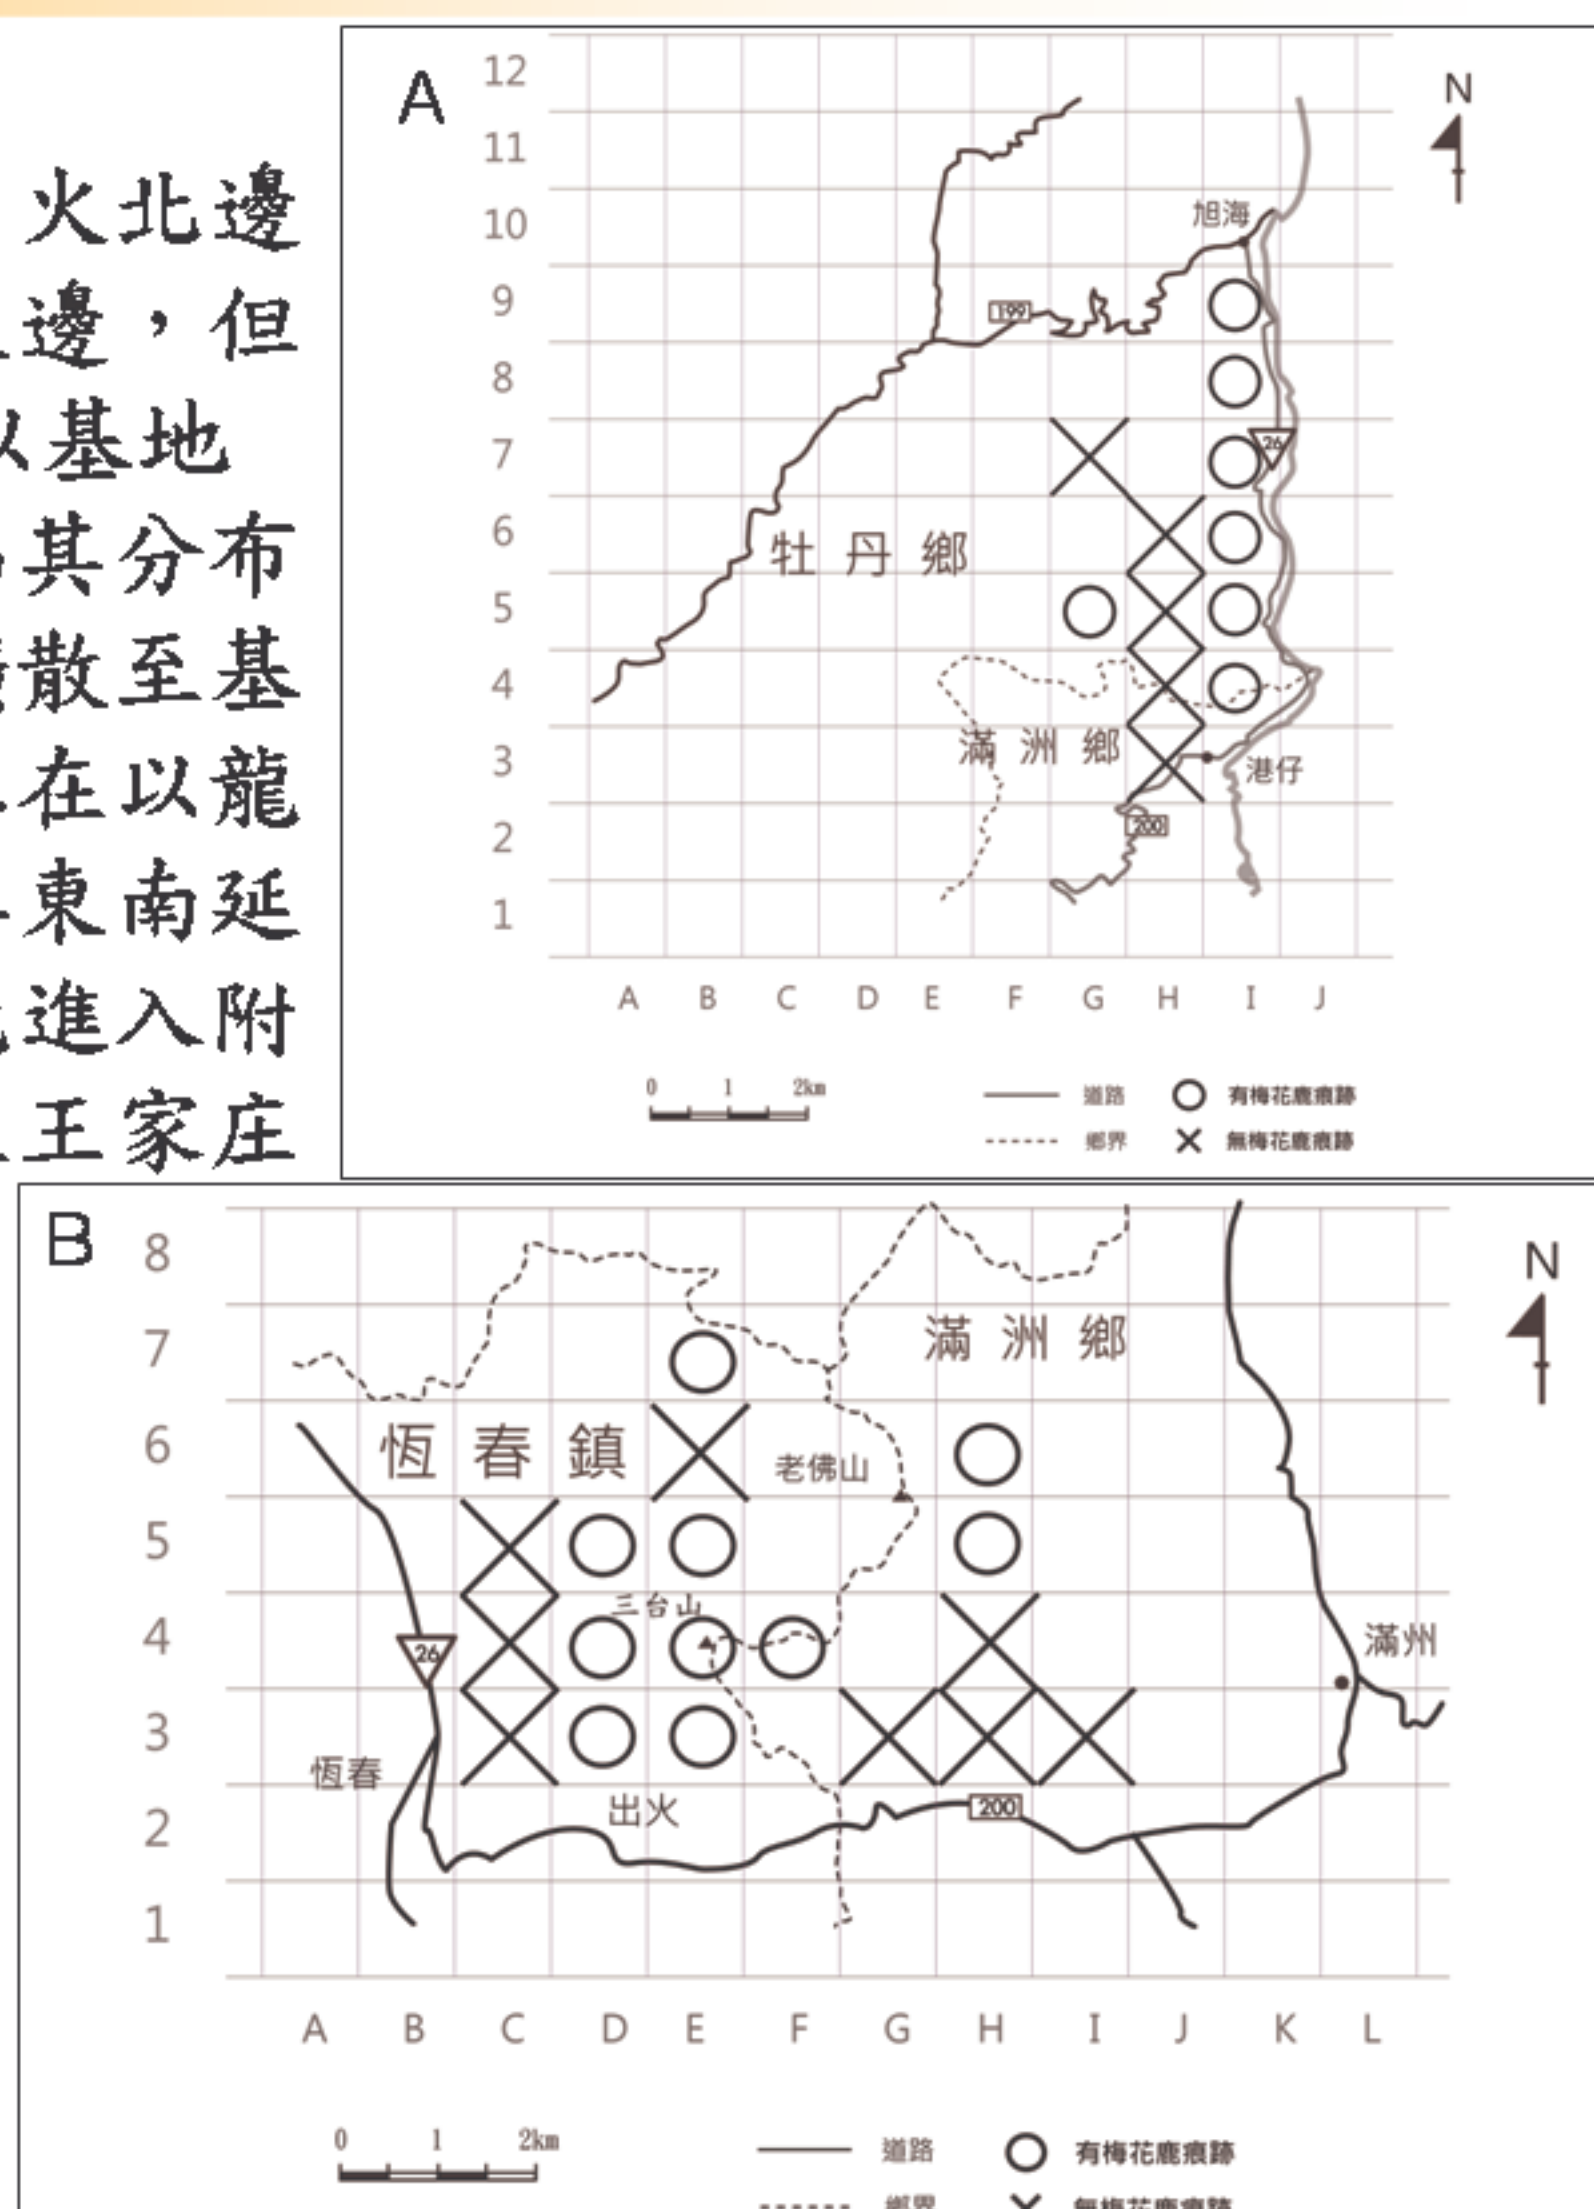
火北邊
邊，但
基地
其分布
散至基
在以龍
東南延
進入附
王家庄

A
12
11
10
9
8
7
6
5
4
3
2
1
A B C D E F G H I J
N
旭海
199
26
牡丹鄉
滿洲鄉
港仔
200
0 1 2km
道路
鄉界
有梅花鹿痕跡
無梅花鹿痕跡

B
8
7
6
5
4
3
2
1
A B C D E F G H I J K L
N
滿洲鄉
恆春鎮
老佛山
三台山
26
恆春
出火
200
滿州
0 1 2km
道路
有梅花鹿痕跡
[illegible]